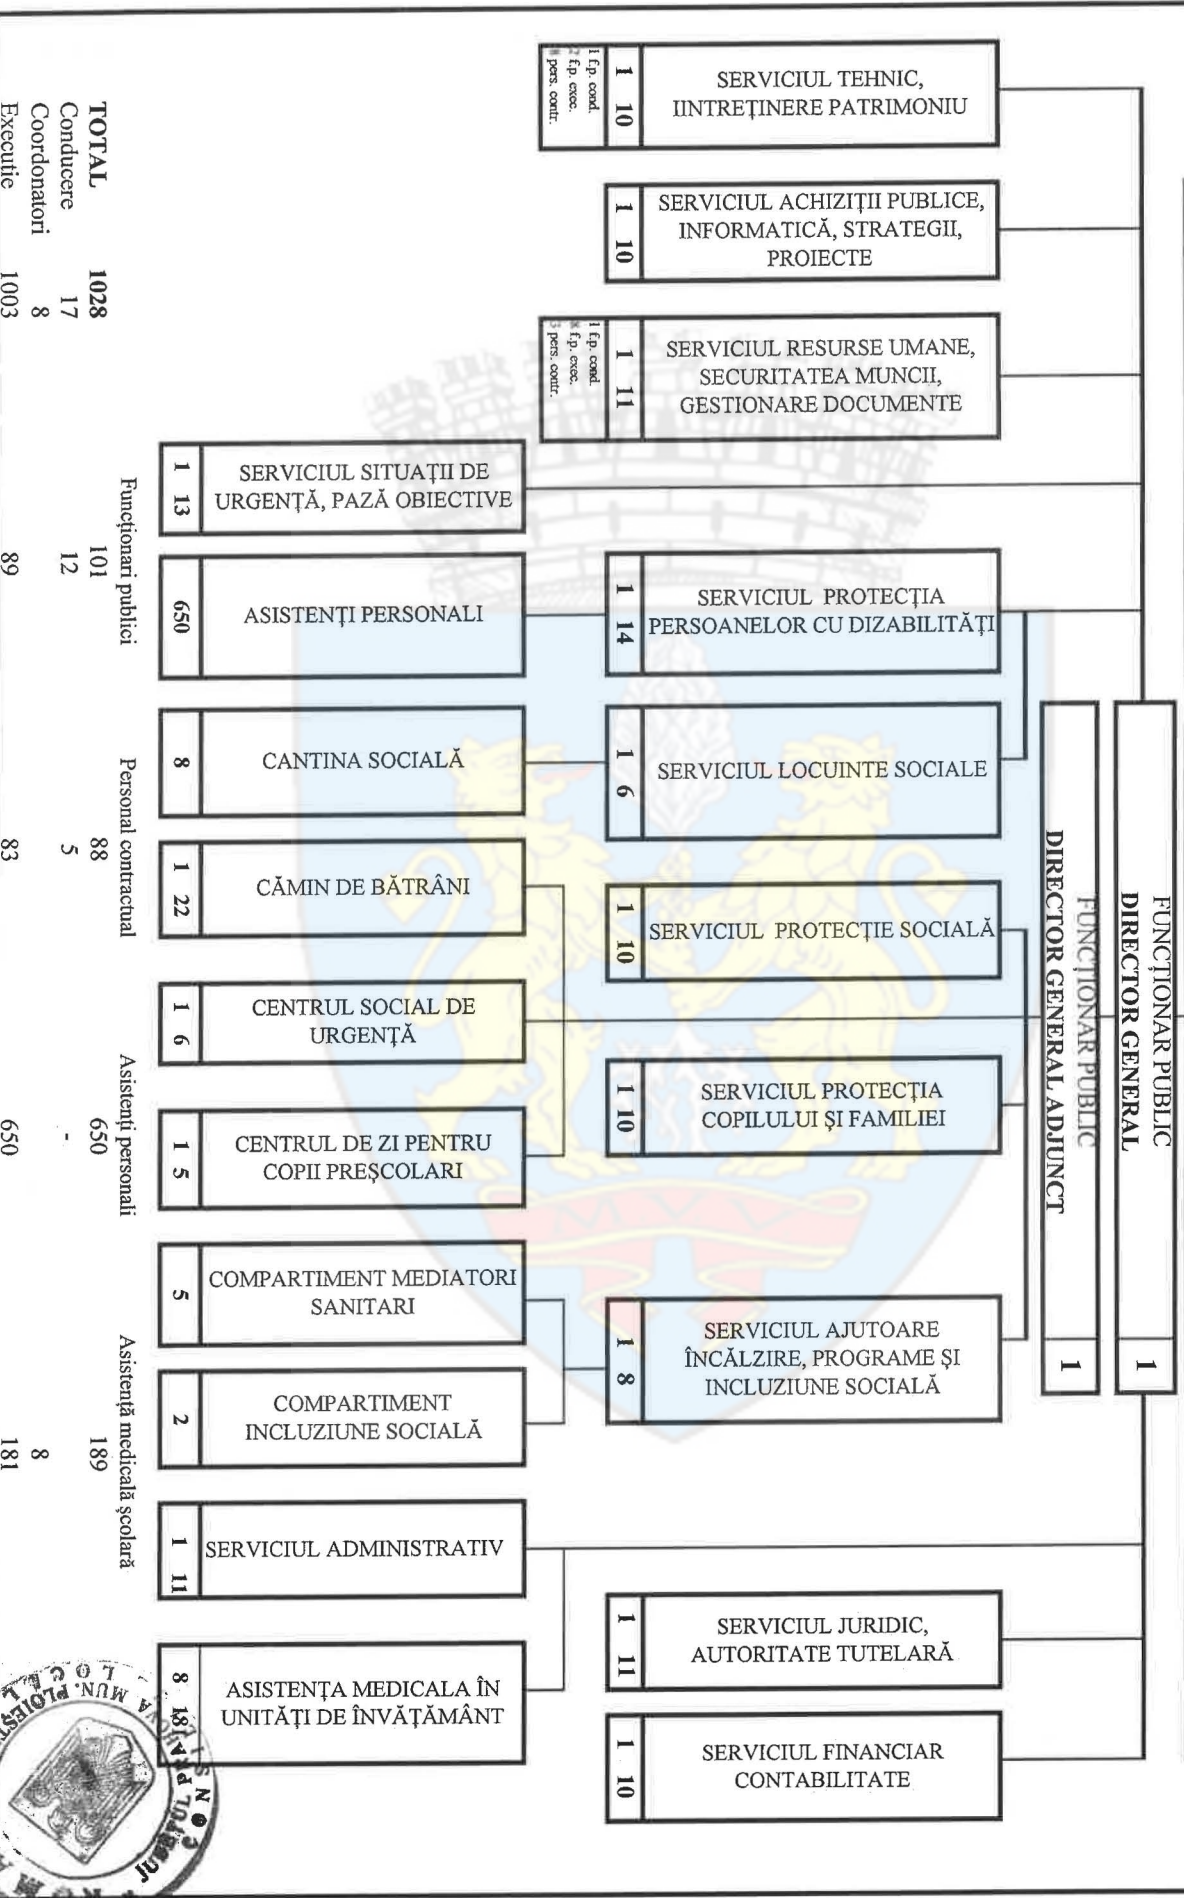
FUNCȚIONAR PUBLIC
DIRECTOR GENERAL
1

FUNCȚIONAR PUBLIC
DIRECTOR GENERAL ADJUNCT
1

SERVICIUL TEHNIC, IINTREȚINERE PATRIMONIU
1 10
1 f.p. cond.
2 f.p. exec.
8 pers. contr.

SERVICIUL ACHIZIȚII PUBLICE, INFORMATICĂ, STRATEGII, PROIECTE
1 10

SERVICIUL RESURSE UMANE, SECURITATEA MUNCII, GESTIONARE DOCUMENTE
1 11
1 f.p. cond.
8 f.p. exec.
3 pers. contr.

SERVICIUL SITUAȚII DE URGENȚĂ, PAZĂ OBIECTIVE
1 13

SERVICIUL PROTECȚIA PERSOANELOR CU DIZABILITĂȚI
1 14

ASISTENȚI PERSONALI
650

SERVICIUL LOCUINTE SOCIALE
1 6

CANTINA SOCIALĂ
8

SERVICIUL PROTECȚIE SOCIALĂ
1 10

CĂMIN DE BĂTRÂNI
1 22

CENTRUL SOCIAL DE URGENȚĂ
1 6

SERVICIUL PROTECȚIA COPILULUI ȘI FAMILIEI
1 10

CENTRUL DE ZI PENTRU COPII PREȘCOLARI
1 5

SERVICIUL AJUTOARE ÎNCĂLZIRE, PROGRAME ȘI INCLUZIUNE SOCIALĂ
1 8

COMPARTIMENT MEDIATORI SANITARI
5

COMPARTIMENT INCLUZIUNE SOCIALĂ
2

SERVICIUL ADMINISTRATIV
1 11

SERVICIUL JURIDIC, AUTORITATE TUTELARĂ
1 11

ASISTENȚA MEDICALA ÎN UNITĂȚI DE ÎNVĂȚĂMÂNT
8 181

SERVICIUL FINANCIAR CONTABILITATE
1 10

| | | Funcționari publici | Personal contractual | Asistenți personali | Asistență medicală școlară |
|---|---|---|---|---|---|
| TOTAL | 1028 | 101 | 88 | 650 | 189 |
| Conducere | 17 | 12 | 5 | - | |
| Coordonatori | 8 | | | | 8 |
| Executie | 1003 | 89 | 83 | 650 | 181 |

JUDEȚUL PRAHOVA MUN. PLOIEȘTI CONSILIUL LOCAL